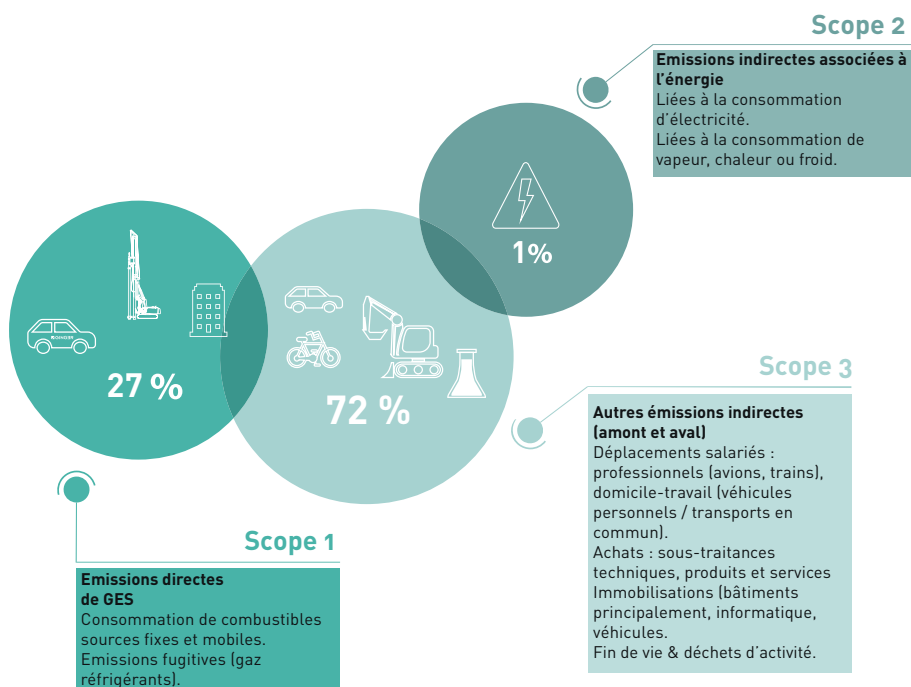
Scope 2

**Emissions indirectes associées à l'énergie**
Liées à la consommation d'électricité.
Liées à la consommation de vapeur, chaleur ou froid.

1%

27 %

72 %

Scope 3

**Autres émissions indirectes (amont et aval)**
Déplacements salariés : professionnels (avions, trains), domicile-travail (véhicules personnels / transports en commun).
Achats : sous-traitances techniques, produits et services
Immobilisations (bâtiments principalement, informatique, véhicules.
Fin de vie & déchets d'activité.

Scope 1

**Emissions directes de GES**
Consommation de combustibles sources fixes et mobiles.
Emissions fugitives (gaz réfrigérants).